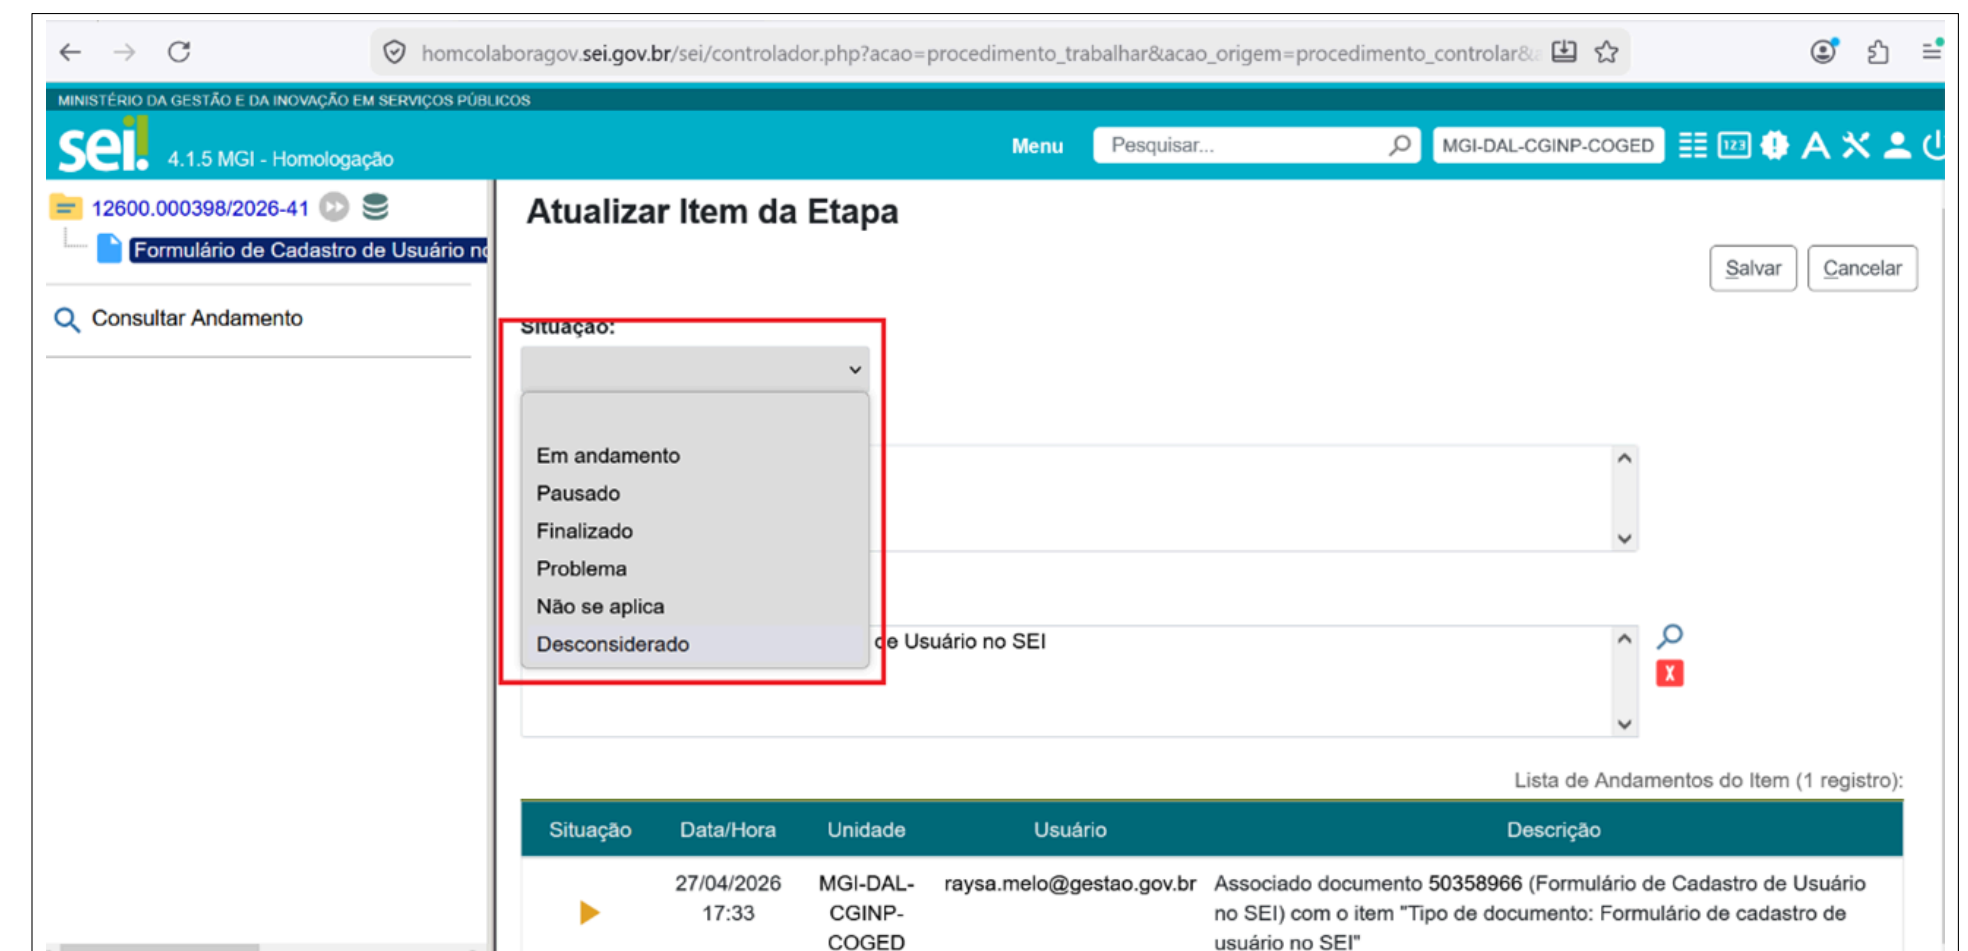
homcolaboragov.sei.gov.br/sei/controlador.php?acao=procedimento_trabalhar&acao_origem=procedimento_controlar&

MINISTÉRIO DA GESTÃO E DA INOVAÇÃO EM SERVIÇOS PÚBLICOS

sei! 4.1.5 MGI - Homologação

Menu Pesquisar... MGI-DAL-CGINP-COGED

12600.000398/2026-41

Formulário de Cadastro de Usuário n

Consultar Andamento

Atualizar Item da Etapa

Salvar Cancelar

Situação:

Em andamento
Pausado
Finalizado
Problema
Não se aplica
Desconsiderado

de Usuário no SEI

Lista de Andamentos do Item (1 registro):

| Situação | Data/Hora | Unidade | Usuário | Descrição |
|---|---|---|---|---|
| ▶ | 27/04/2026 17:33 | MGI-DAL-CGINP-COGED | raysa.melo@gestao.gov.br | Associado documento 50358966 (Formulário de Cadastro de Usuário no SEI) com o item "Tipo de documento: Formulário de cadastro de usuário no SEI" |